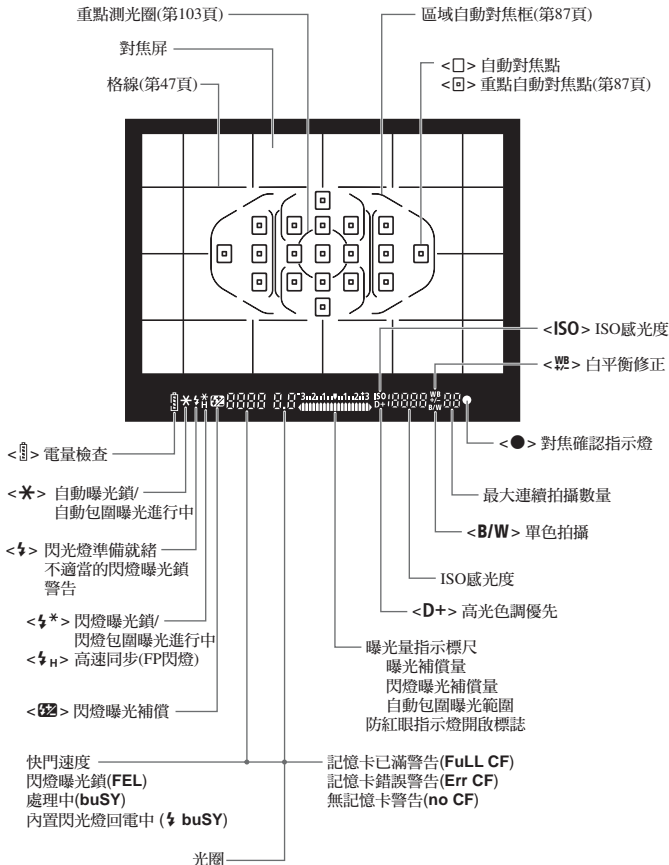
重點測光圈(第103頁)

對焦屏

格線(第47頁)

區域自動對焦框(第87頁)

<□> 自動對焦點
<▣> 重點自動對焦點(第87頁)

<ISO> ISO感光度

<WB> 白平衡修正

<●> 對焦確認指示燈

最大連續拍攝數量

<B/W> 單色拍攝

ISO感光度

<D+> 高光色調優先

<▯> 電量檢查

<✱> 自動曝光鎖/ 自動包圍曝光進行中

<ϟ> 閃光燈準備就緒 不適當的閃燈曝光鎖警告

<ϟ*> 閃燈曝光鎖/ 閃燈包圍曝光進行中
<ϟH> 高速同步(FP閃燈)

<⊠> 閃燈曝光補償

曝光量指示標尺
曝光補償量
閃燈曝光補償量
自動包圍曝光範圍
防紅眼指示燈開啟標誌

快門速度
閃燈曝光鎖(FEL)
處理中(buSY)
內置閃光燈回電中 (ϟ buSY)

記憶卡已滿警告(FuLL CF)
記憶卡錯誤警告(Err CF)
無記憶卡警告(no CF)

光圈